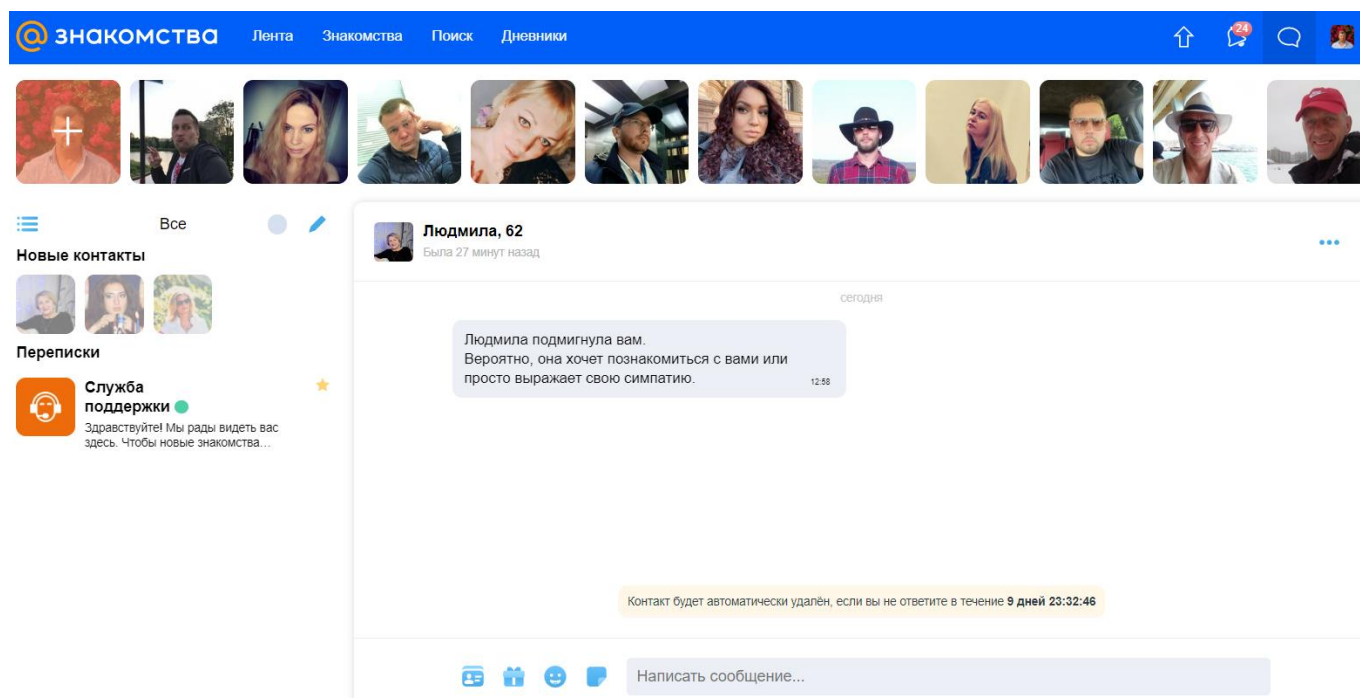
@ знакомства Лента Знакомства Поиск Дневники

24

Все

Новые контакты

Переписки

Служба поддержки

Здравствуйте! Мы рады видеть вас здесь. Чтобы новые знакомства...

Людмила, 62
Была 27 минут назад

сегодня

Людмила подмигнула вам.
Вероятно, она хочет познакомиться с вами или просто выражает свою симпатию. 12:58

Контакт будет автоматически удалён, если вы не ответите в течение **9 дней 23:32:46**

Написать сообщение...